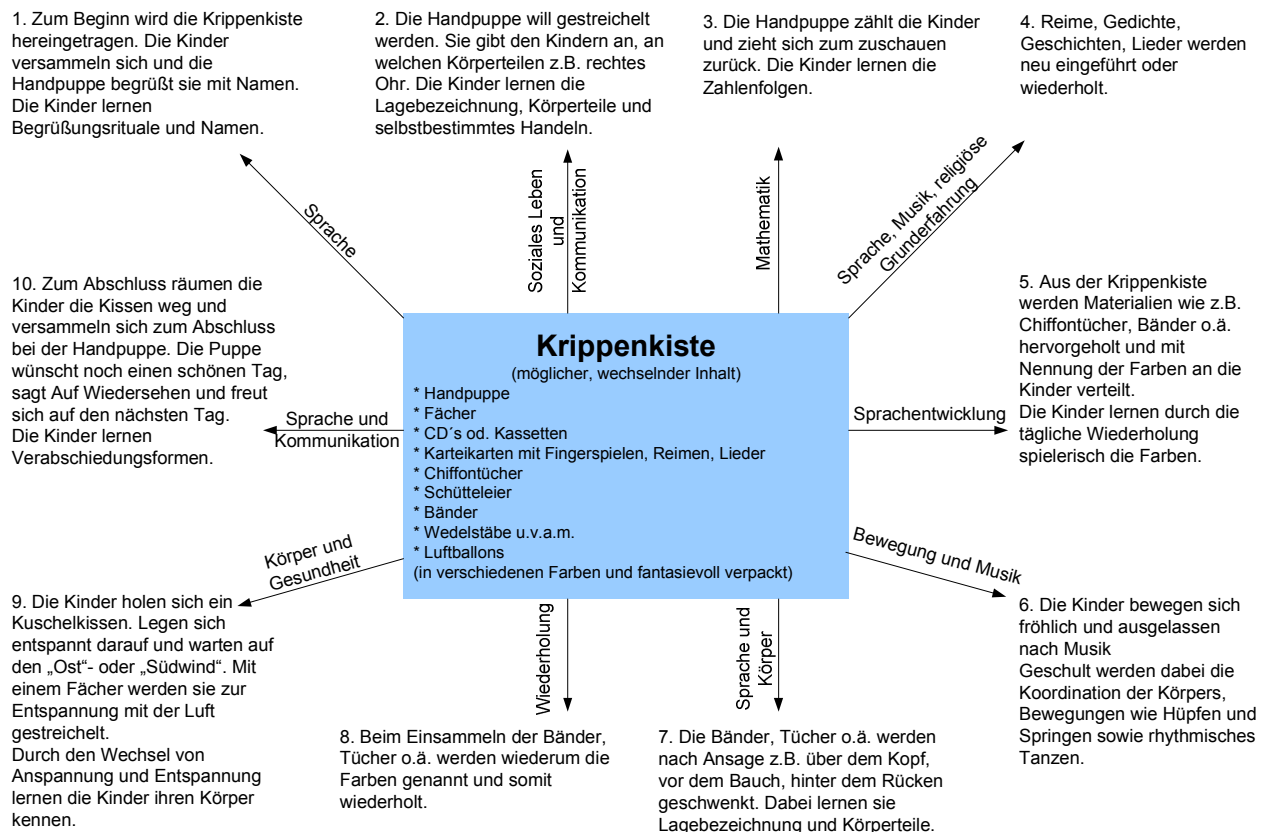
1. Zum Beginn wird die Krippenkiste hereingetragen. Die Kinder versammeln sich und die Handpuppe begrüßt sie mit Namen. Die Kinder lernen Begrüßungsrituale und Namen.

2. Die Handpuppe will gestreichelt werden. Sie gibt den Kindern an, an welchen Körperteilen z.B. rechtes Ohr. Die Kinder lernen die Lagebezeichnung, Körperteile und selbstbestimmtes Handeln.

3. Die Handpuppe zählt die Kinder und zieht sich zum zuschauen zurück. Die Kinder lernen die Zahlenfolgen.

4. Reime, Gedichte, Geschichten, Lieder werden neu eingeführt oder wiederholt.

Sprache

Soziales Leben und Kommunikation

Mathematik

Sprache, Musik, religiöse Grunderfahrung

10. Zum Abschluss räumen die Kinder die Kissen weg und versammeln sich zum Abschluss bei der Handpuppe. Die Puppe wünscht noch einen schönen Tag, sagt Auf Wiedersehen und freut sich auf den nächsten Tag. Die Kinder lernen Verabschiedungsformen.

Sprache und Kommunikation

Krippenkiste
(möglicher, wechselnder Inhalt)
* Handpuppe
* Fächer
* CD´s od. Kassetten
* Karteikarten mit Fingerspielen, Reimen, Lieder
* Chiffontücher
* Schütteleier
* Bänder
* Wedelstäbe u.v.a.m.
* Luftballons
(in verschiedenen Farben und fantasievoll verpackt)

Sprachentwicklung

5. Aus der Krippenkiste werden Materialien wie z.B. Chiffontücher, Bänder o.ä. hervorgeholt und mit Nennung der Farben an die Kinder verteilt. Die Kinder lernen durch die tägliche Wiederholung spielerisch die Farben.

Körper und Gesundheit

Bewegung und Musik

9. Die Kinder holen sich ein Kuschelkissen. Legen sich entspannt darauf und warten auf den „Ost"- oder „Südwind". Mit einem Fächer werden sie zur Entspannung mit der Luft gestreichelt. Durch den Wechsel von Anspannung und Entspannung lernen die Kinder ihren Körper kennen.

Wiederholung

Sprache und Körper

6. Die Kinder bewegen sich fröhlich und ausgelassen nach Musik
Geschult werden dabei die Koordination der Körpers, Bewegungen wie Hüpfen und Springen sowie rhythmisches Tanzen.

8. Beim Einsammeln der Bänder, Tücher o.ä. werden wiederum die Farben genannt und somit wiederholt.

7. Die Bänder, Tücher o.ä. werden nach Ansage z.B. über dem Kopf, vor dem Bauch, hinter dem Rücken geschwenkt. Dabei lernen sie Lagebezeichnung und Körperteile.